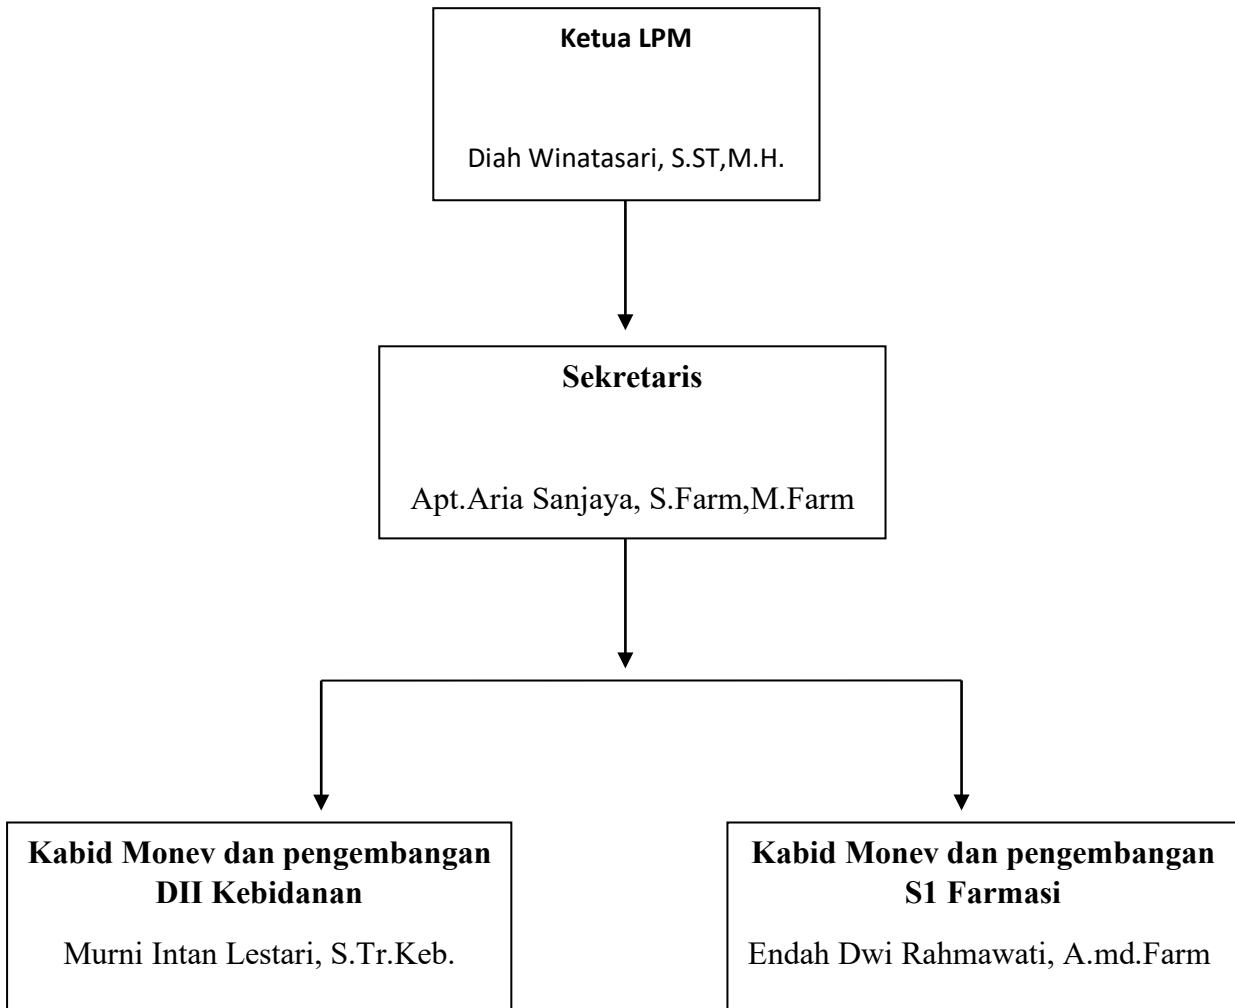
Ketua LPM

Diah Winatasari, S.ST,M.H.

Sekretaris

Apt.Aria Sanjaya, S.Farm,M.Farm

Kabid Monev dan pengembangan DII Kebidanan

Murni Intan Lestari, S.Tr.Keb.

Kabid Monev dan pengembangan S1 Farmasi

Endah Dwi Rahmawati, A.md.Farm